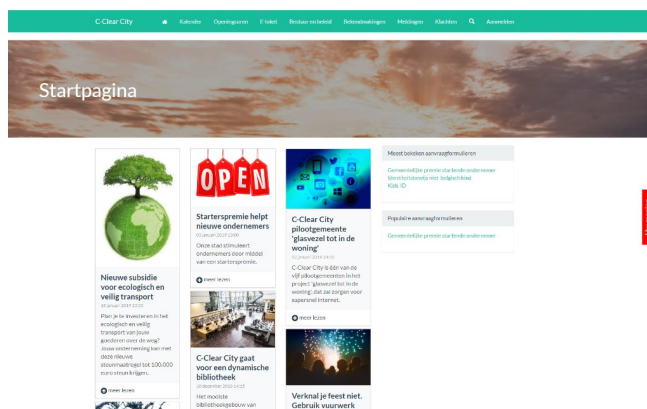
C-Clear City Kalender Openingsuren E-loket Bestuur en beleid Bekendmakingen Meldingen Klachten Aanmelden

Startpagina

OPEN

Nieuwe subsidie voor ecologisch en veilig transport

30 januari 2019 12:00

Plan je te investeren in het ecologisch en veilig transport van jouw goederen over de weg? Jouw onderneming kan met deze nieuwe steunmaatregel tot 100.000 euro steun krijgen.

meer lezen

Starterspremie helpt nieuwe ondernemers

03 januari 2019 13:00

Onze stad stimuleert ondernemers door middel van een starterspremie.

meer lezen

C-Clear City gaat voor een dynamische bibliotheek

18 december 2018 14:23

Het moderne bibliotheekgebouw van

C-Clear City pilootgemeente 'glasvezel tot in de woning'

02 januari 2019 14:15

C-Clear City is één van de vijf pilootgemeenten in het project 'glasvezel tot in de woning', dat zal zorgen voor supersnel internet.

meer lezen

Verknal je feest niet. Gebruik vuurwerk

Meest bekeken aanvraagformulieren

Gemeentelijke premie startende ondernemer
Identiteitsbewijs met belgiëchiplid
Kids ID

Populaire aanvraagformulieren

Gemeentelijke premie startende ondernemer